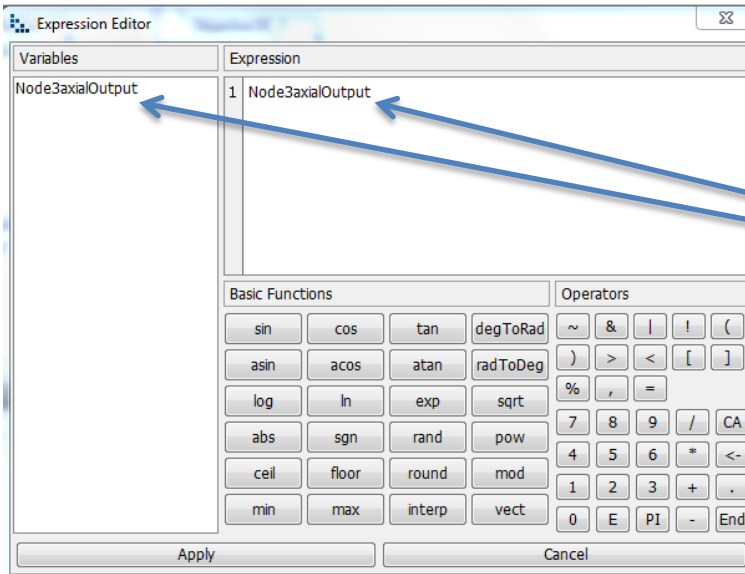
Expression Editor

Variables

Node3axialOutput

Expression

1 Node3axialOutput

Basic Functions

sin cos tan degToRad
asin acos atan radToDeg
log ln exp sqrt
abs sgn rand pow
ceil floor round mod
min max interp vect

Operators

~ & | ! (
) > < [ ]
% , =
7 8 9 / CA
4 5 6 * <-
1 2 3 + .
0 E PI - End

Apply

Cancel